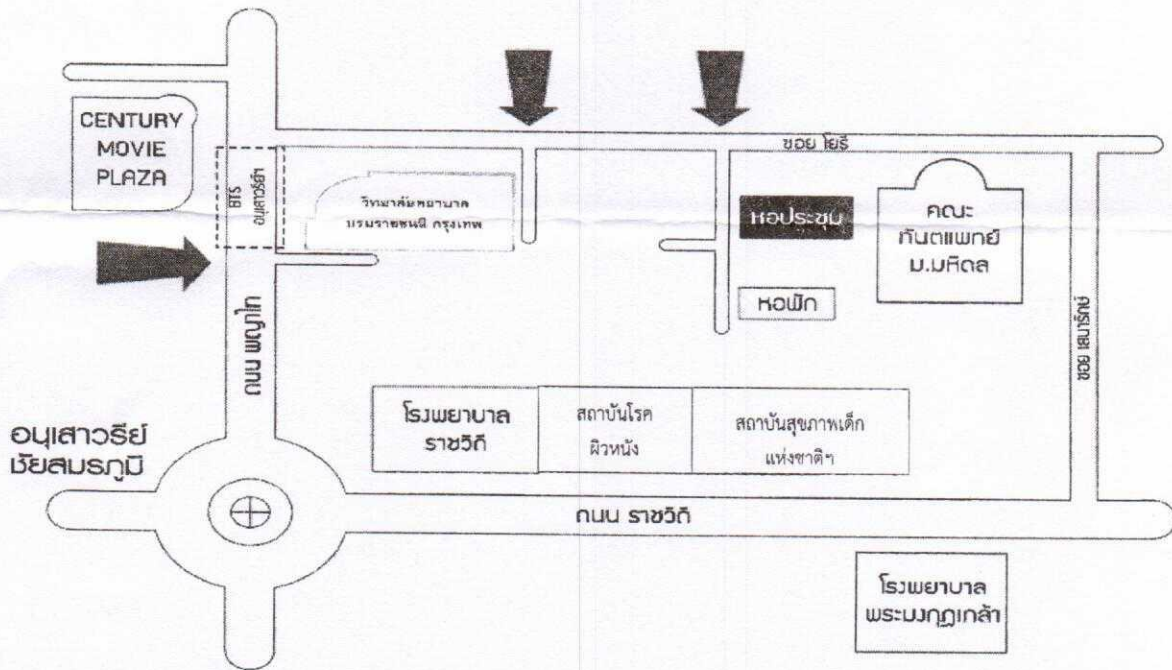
CENTURY MOVIE PLAZA

BTS อนุสาวรีย์ฯ

วิทยาลัยพยาบาล บรมราชชนนี กรุงเทพ

ซอย โยธี

หอประชุม

คณะ ทันตแพทย์ ม.มหิดล

หอพัก

ซอย ศรีมาเลห์

ถนน พญาไท

อนุสาวรีย์ ชัยสมรภูมิ

โรงพยาบาล ราชวิถี

สถาบันโรค ผิวหนัง

สถาบันสุขภาพเด็ก แห่งชาติฯ

ถนน ราชวิถี

โรงพยาบาล พระมงกุฎเกล้า